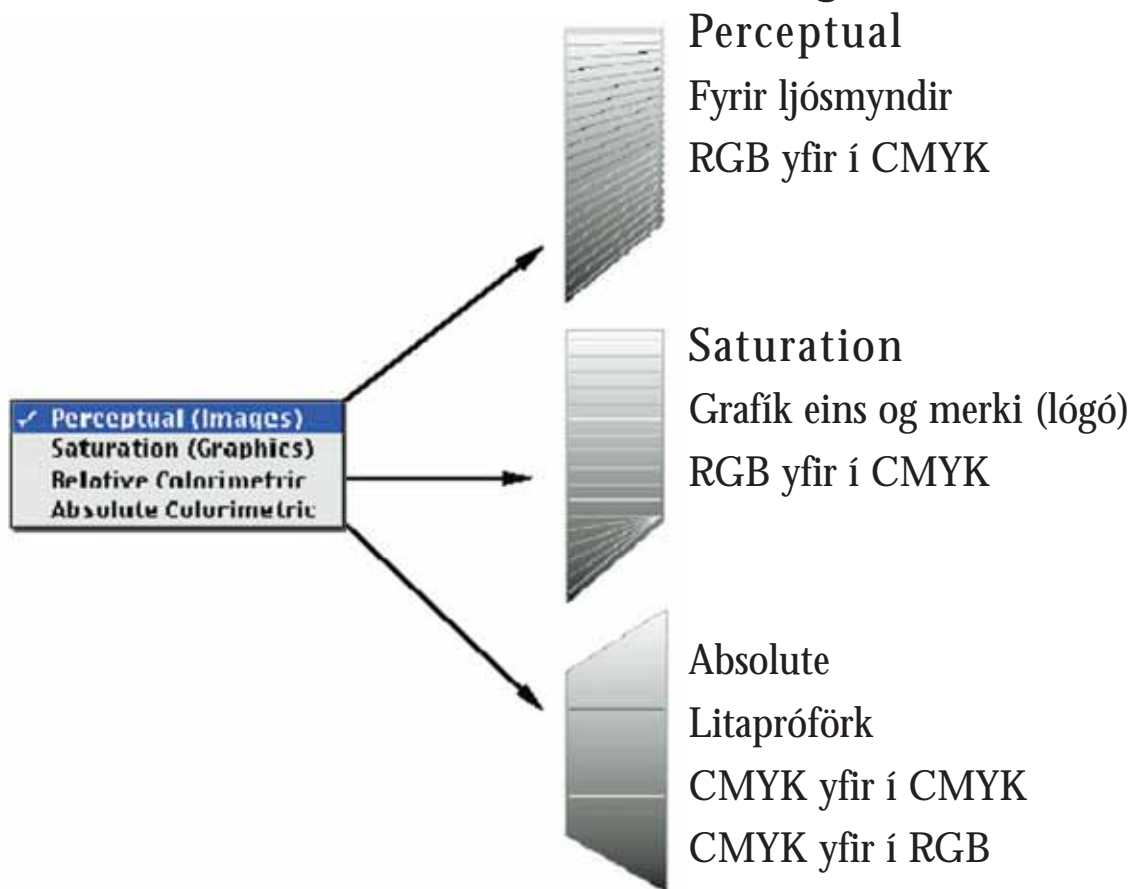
✓ Perceptual (Images)
Saturation (Graphics)
Relative Colorimetric
Absolute Colorimetric

Perceptual
Fyrir ljósmyndir
RGB yfir í CMYK

Saturation
Grafík eins og merki (lógó)
RGB yfir í CMYK

Absolute
Litapróförk
CMYK yfir í CMYK
CMYK yfir í RGB